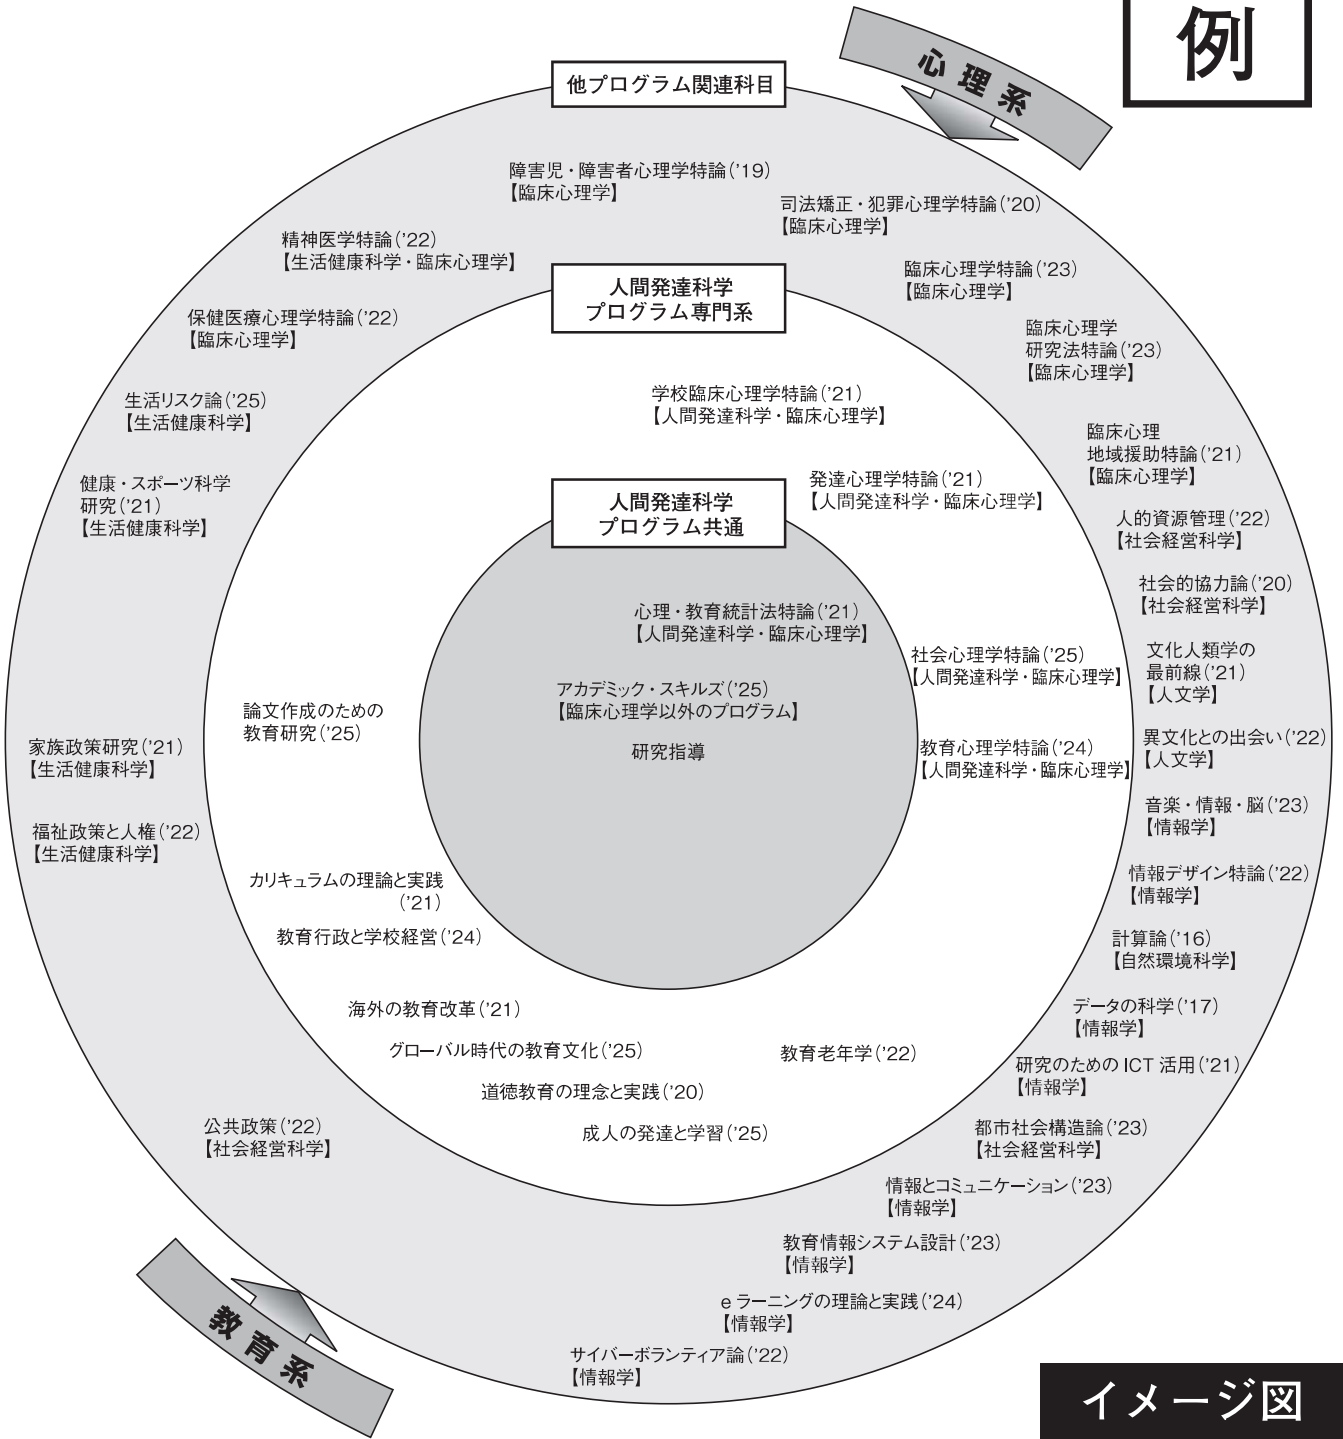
例

心理系

他プログラム関連科目

障害児・障害者心理学特論（'19）
【臨床心理学】

司法矯正・犯罪心理学特論（'20）
【臨床心理学】

精神医学特論（'22）
【生活健康科学・臨床心理学】

臨床心理学特論（'23）
【臨床心理学】

人間発達科学
プログラム専門系

保健医療心理学特論（'22）
【臨床心理学】

臨床心理学
研究法特論（'23）
【臨床心理学】

学校臨床心理学特論（'21）
【人間発達科学・臨床心理学】

生活リスク論（'25）
【生活健康科学】

臨床心理
地域援助特論（'21）
【臨床心理学】

健康・スポーツ科学
研究（'21）
【生活健康科学】

発達心理学特論（'21）
【人間発達科学・臨床心理学】

人間発達科学
プログラム共通

人的資源管理（'22）
【社会経営科学】

社会的協力論（'20）
【社会経営科学】

心理・教育統計法特論（'21）
【人間発達科学・臨床心理学】

社会心理学特論（'25）
【人間発達科学・臨床心理学】

文化人類学の
最前線（'21）
【人文学】

アカデミック・スキルズ（'25）
【臨床心理学以外のプログラム】

論文作成のための
教育研究（'25）

研究指導

家族政策研究（'21）
【生活健康科学】

教育心理学特論（'24）
【人間発達科学・臨床心理学】

異文化との出会い（'22）
【人文学】

音楽・情報・脳（'23）
【情報学】

福祉政策と人権（'22）
【生活健康科学】

カリキュラムの理論と実践
（'21）

情報デザイン特論（'22）
【情報学】

教育行政と学校経営（'24）

計算論（'16）
【自然環境科学】

海外の教育改革（'21）

データの科学（'17）
【情報学】

グローバル時代の教育文化（'25）

教育老年学（'22）

研究のための ICT 活用（'21）
【情報学】

道徳教育の理念と実践（'20）

公共政策（'22）
【社会経営科学】

成人の発達と学習（'25）

都市社会構造論（'23）
【社会経営科学】

情報とコミュニケーション（'23）
【情報学】

教育情報システム設計（'23）
【情報学】

e ラーニングの理論と実践（'24）
【情報学】

教育系

サイバーボランティア論（'22）
【情報学】

イメージ図